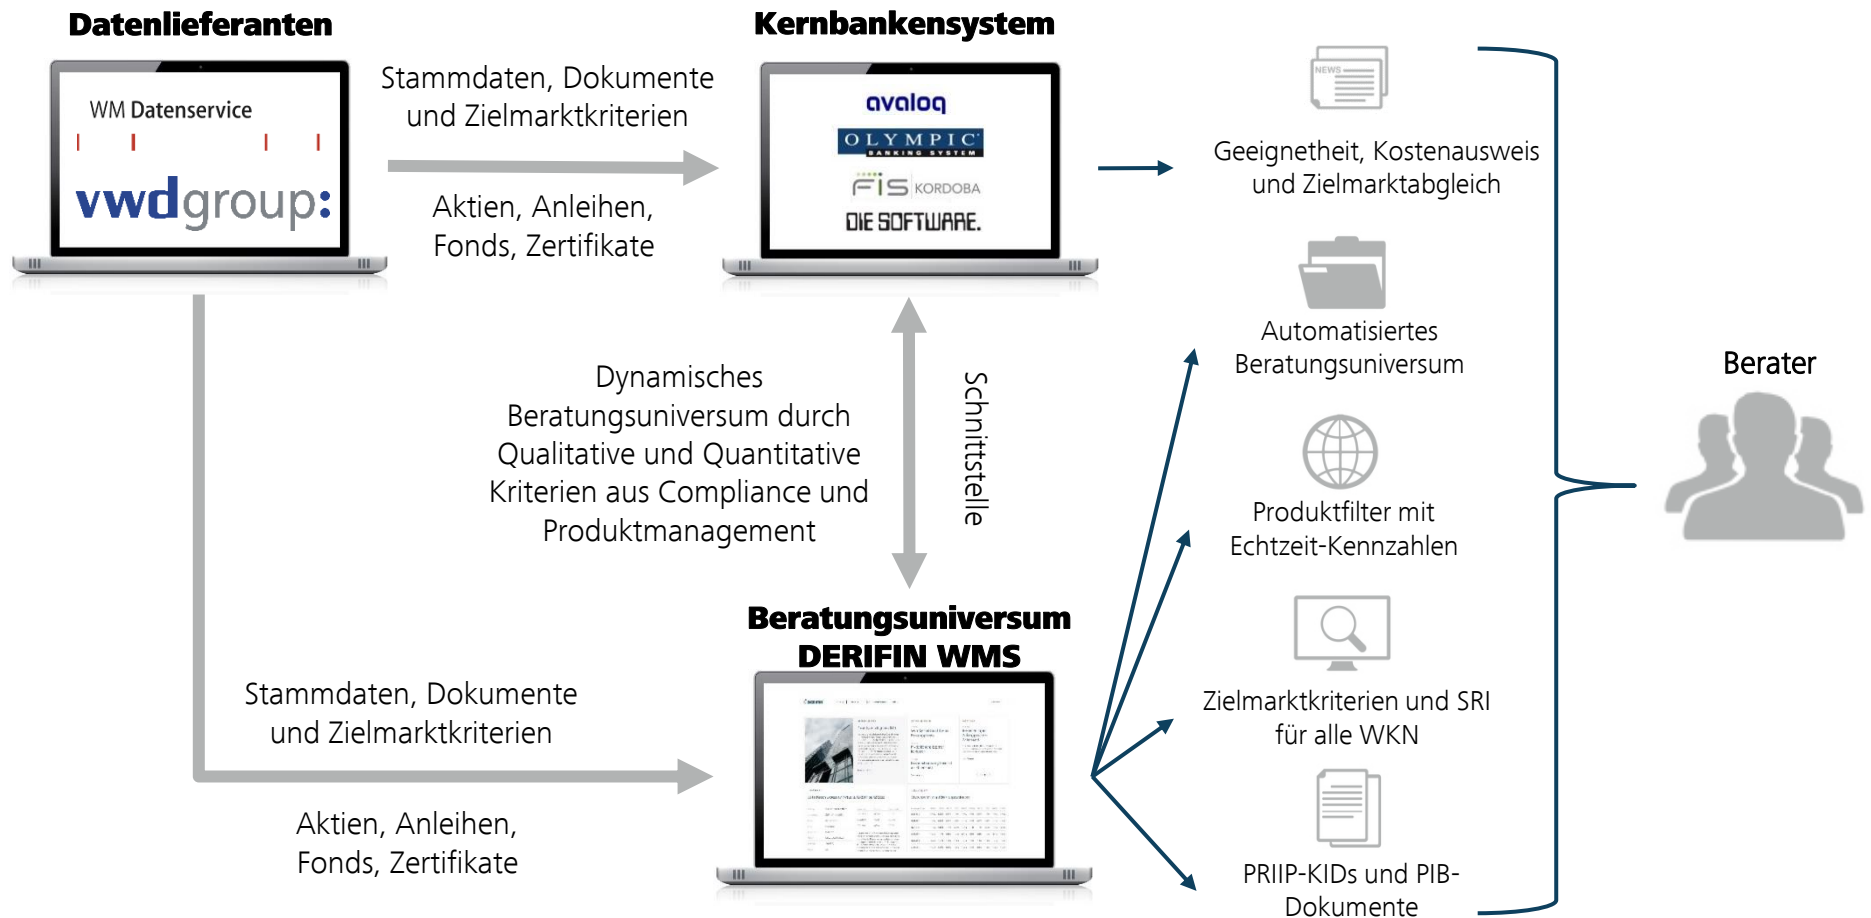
Datenlieferanten

WM Datenservice

vwdgroup:

Stammdaten, Dokumente und Zielmarktkriterien

Aktien, Anleihen, Fonds, Zertifikate

Kernbankensystem

avaloq

OLYMPIC BANKING SYSTEM

FIS KORDOBA

DIE SOFTWARE.

NEWS

Geeignetheit, Kostenausweis und Zielmarktabgleich

Automatisiertes Beratungsuniversum

Dynamisches Beratungsuniversum durch Qualitative und Quantitative Kriterien aus Compliance und Produktmanagement

Schnittstelle

Produktfilter mit Echtzeit-Kennzahlen

Berater

Beratungsuniversum DERIFIN WMS

Stammdaten, Dokumente und Zielmarktkriterien

Zielmarktkriterien und SRI für alle WKN

Aktien, Anleihen, Fonds, Zertifikate

PRIIP-KIDs und PIB-Dokumente